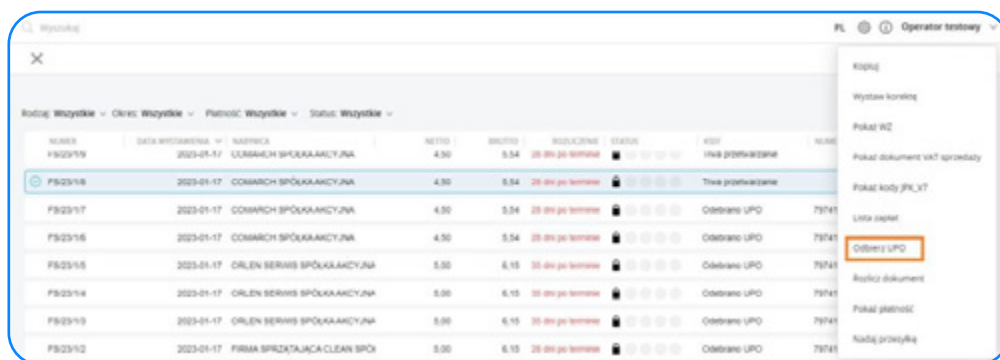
Wyszukaj

PL Operator testowy

Rodzaj: Wszystkie Okres: Wszystkie Płatność: Wszystkie Status: Wszystkie

| NUMER | DATA WYSTAWIENIA | NABYWCA | NETTO | BRUTTO | ROZLICZENIE | STATUS | KSEF | NUME |
|---|---|---|---|---|---|---|---|---|
| FS/23/1/9 | 2023-01-17 | COMARCH SPÓŁKA AKCYJNA | 4,50 | 5,54 | 28 dni po terminie | | Trwa przetwarzanie | |
| FS/23/1/8 | 2023-01-17 | COMARCH SPÓŁKA AKCYJNA | 4,50 | 5,54 | 28 dni po terminie | | Trwa przetwarzanie | |
| FS/23/1/7 | 2023-01-17 | COMARCH SPÓŁKA AKCYJNA | 4,50 | 5,54 | 28 dni po terminie | | Odebrano UPO | 79741 |
| FS/23/1/6 | 2023-01-17 | COMARCH SPÓŁKA AKCYJNA | 4,50 | 5,54 | 28 dni po terminie | | Odebrano UPO | 79741 |
| FS/23/1/5 | 2023-01-17 | ORLEN SERWIS SPÓŁKA AKCYJNA | 5,00 | 6,15 | 35 dni po terminie | | Odebrano UPO | 79741 |
| FS/23/1/4 | 2023-01-17 | ORLEN SERWIS SPÓŁKA AKCYJNA | 5,00 | 6,15 | 35 dni po terminie | | Odebrano UPO | 79741 |
| FS/23/1/3 | 2023-01-17 | ORLEN SERWIS SPÓŁKA AKCYJNA | 5,00 | 6,15 | 35 dni po terminie | | Odebrano UPO | 79741 |
| FS/23/1/2 | 2023-01-17 | FIRMA SPRZĄTAJĄCA CLEAN SPÓ | 5,00 | 6,15 | 35 dni po terminie | | Odebrano UPO | 79741 |

Kopiuj
Wystaw korektę
Pokaż WZ
Pokaż dokument VAT sprzedaży
Pokaż kody JPK_V7
Lista zapłat
Odbierz UPO
Rozlicz dokument
Pokaż płatność
Nadaj przesyłkę